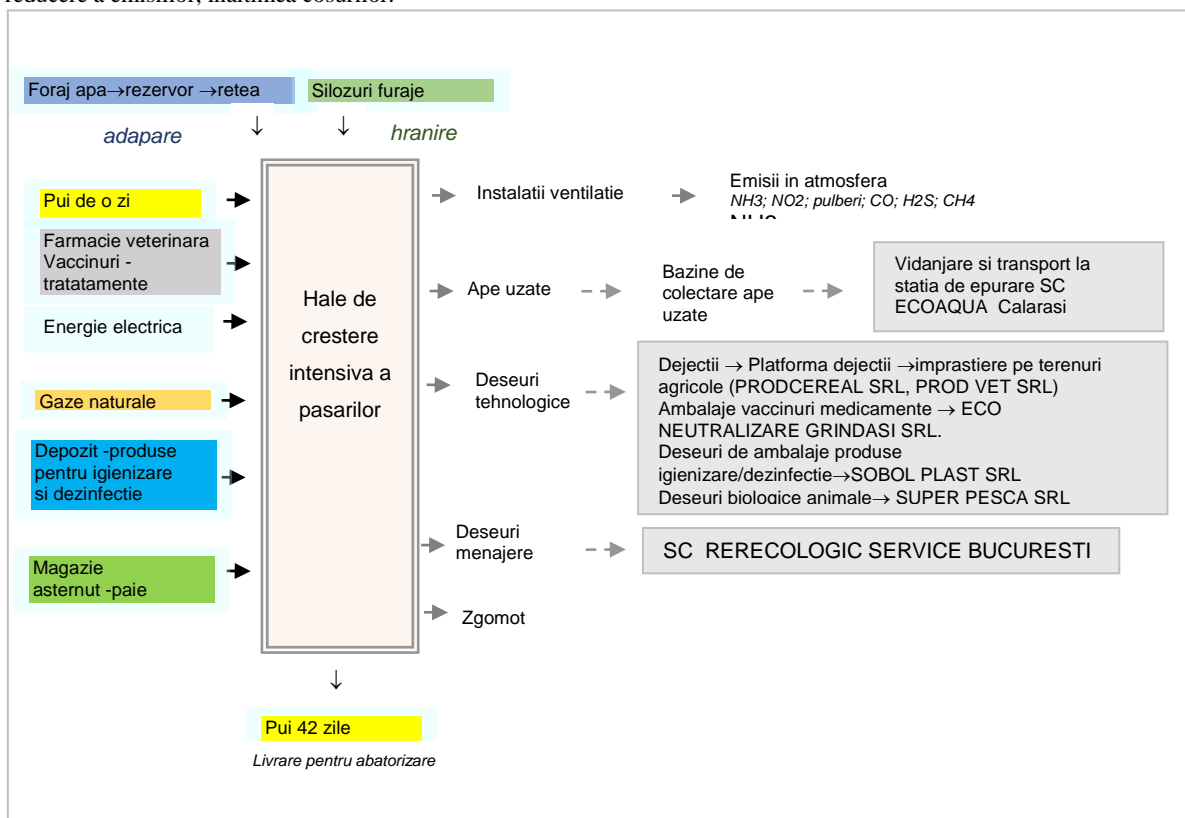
reducere a emisiilor, înălțimea coșurilor.

Foraj apa→rezervor →retea

Silozuri furaje

adapare ↓ ↓ hranire

Pui de o zi

Farmacie veterinara Vaccinuri - tratatamente

Energie electrica

Gaze naturale

Depozit -produse pentru igienizare si dezinfectie

Magazie asternut -paie

Hale de crestere intensiva a pasarilor

Instalatii ventilatie

Emisii in atmosfera
NH3; NO2; pulberi; CO; H2S; CH4
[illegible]

Ape uzate

Bazine de colectare ape uzate

Vidanjare si transport la statia de epurare SC ECOAQUA Calarasi

Deseuri tehnologice

Dejectii → Platforma dejectii →imprastiere pe terenuri agricole (PRODCEREAL SRL, PROD VET SRL)
Ambalaje vaccinuri medicamente → ECO NEUTRALIZARE GRINDASI SRL.
Deseuri de ambalaje produse igienizare/dezinfectie→SOBOL PLAST SRL
Deseuri biologice animale→ SUPER PESCA SRL

Deseuri menajere

SC RERECOLOGIC SERVICE BUCURESTI

Zgomot

↓

Pui 42 zile

Livrare pentru abatorizare